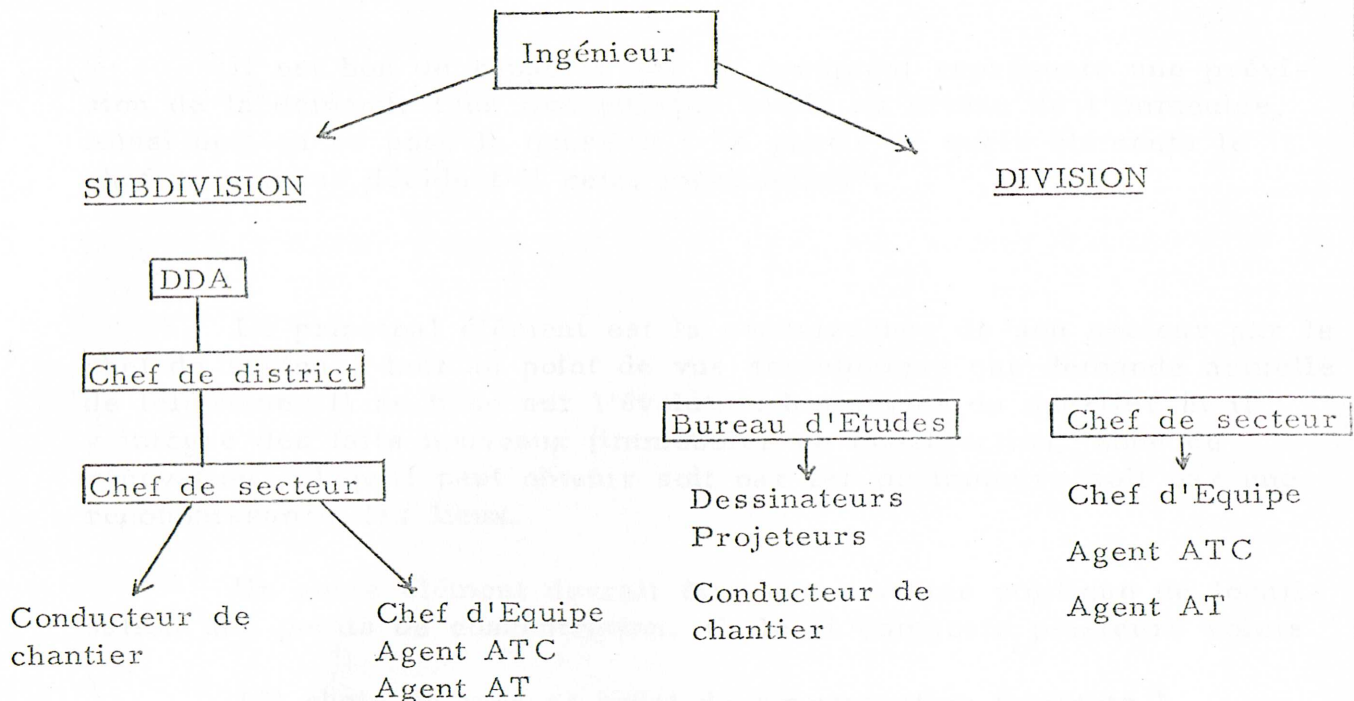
Ingénieur

SUBDIVISION

DDA

Chef de district

Chef de secteur

Conducteur de chantier

Chef d'Equipe
Agent ATC
Agent AT

DIVISION

Bureau d'Etudes

Dessinateurs
Projeteurs

Conducteur de chantier

Chef de secteur

Chef d'Equipe

Agent ATC

Agent AT